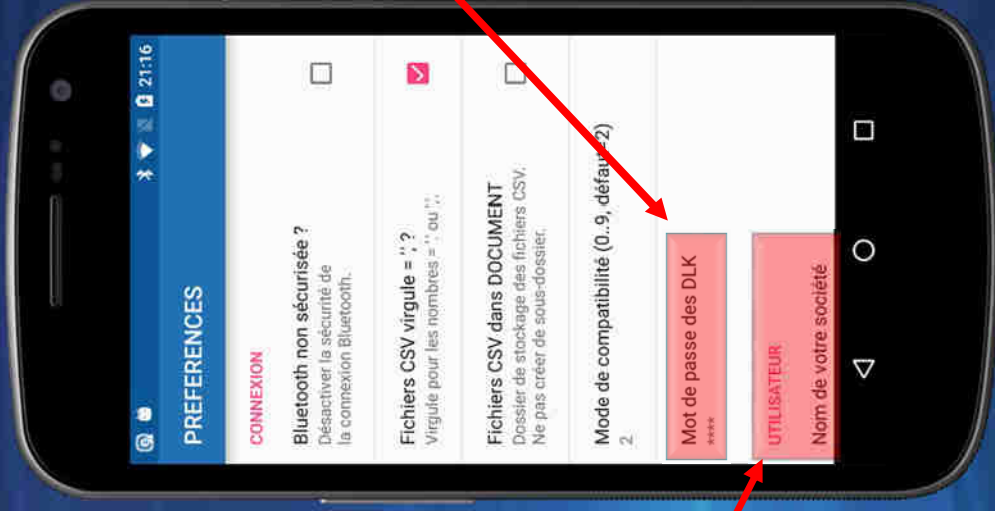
21:16

PREFERENCES

CONNEXION

Bluetooth non sécurisée ?
Désactiver la sécurité de la connexion Bluetooth.

Fichiers CSV virgule = ',' ?
Virgule pour les nombres = ',' ou '.'.

Fichiers CSV dans DOCUMENT
Dossier de stockage des fichiers CSV. Ne pas créer de sous-dossier.

Mode de compatibilité (0..9, défaut=2)
2

Mot de passe des DLK
****

UTILISATEUR

Nom de votre société